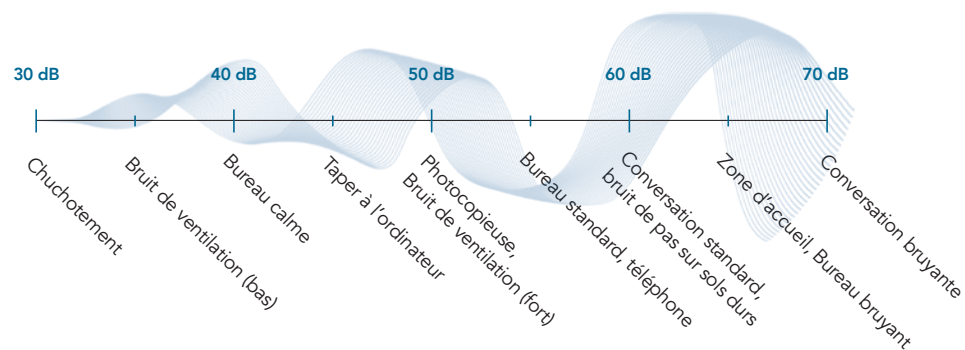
30 dB
40 dB
50 dB
60 dB
70 dB

Chuchotement
Bruit de ventilation (bas)
Bureau calme
Taper à l'ordinateur
Photocopieuse, Bruit de ventilation (fort)
Bureau standard, téléphone
Conversation standard, bruit de pas sur sols durs
Zone d'accueil, Bureau bruyant
Conversation bruyante